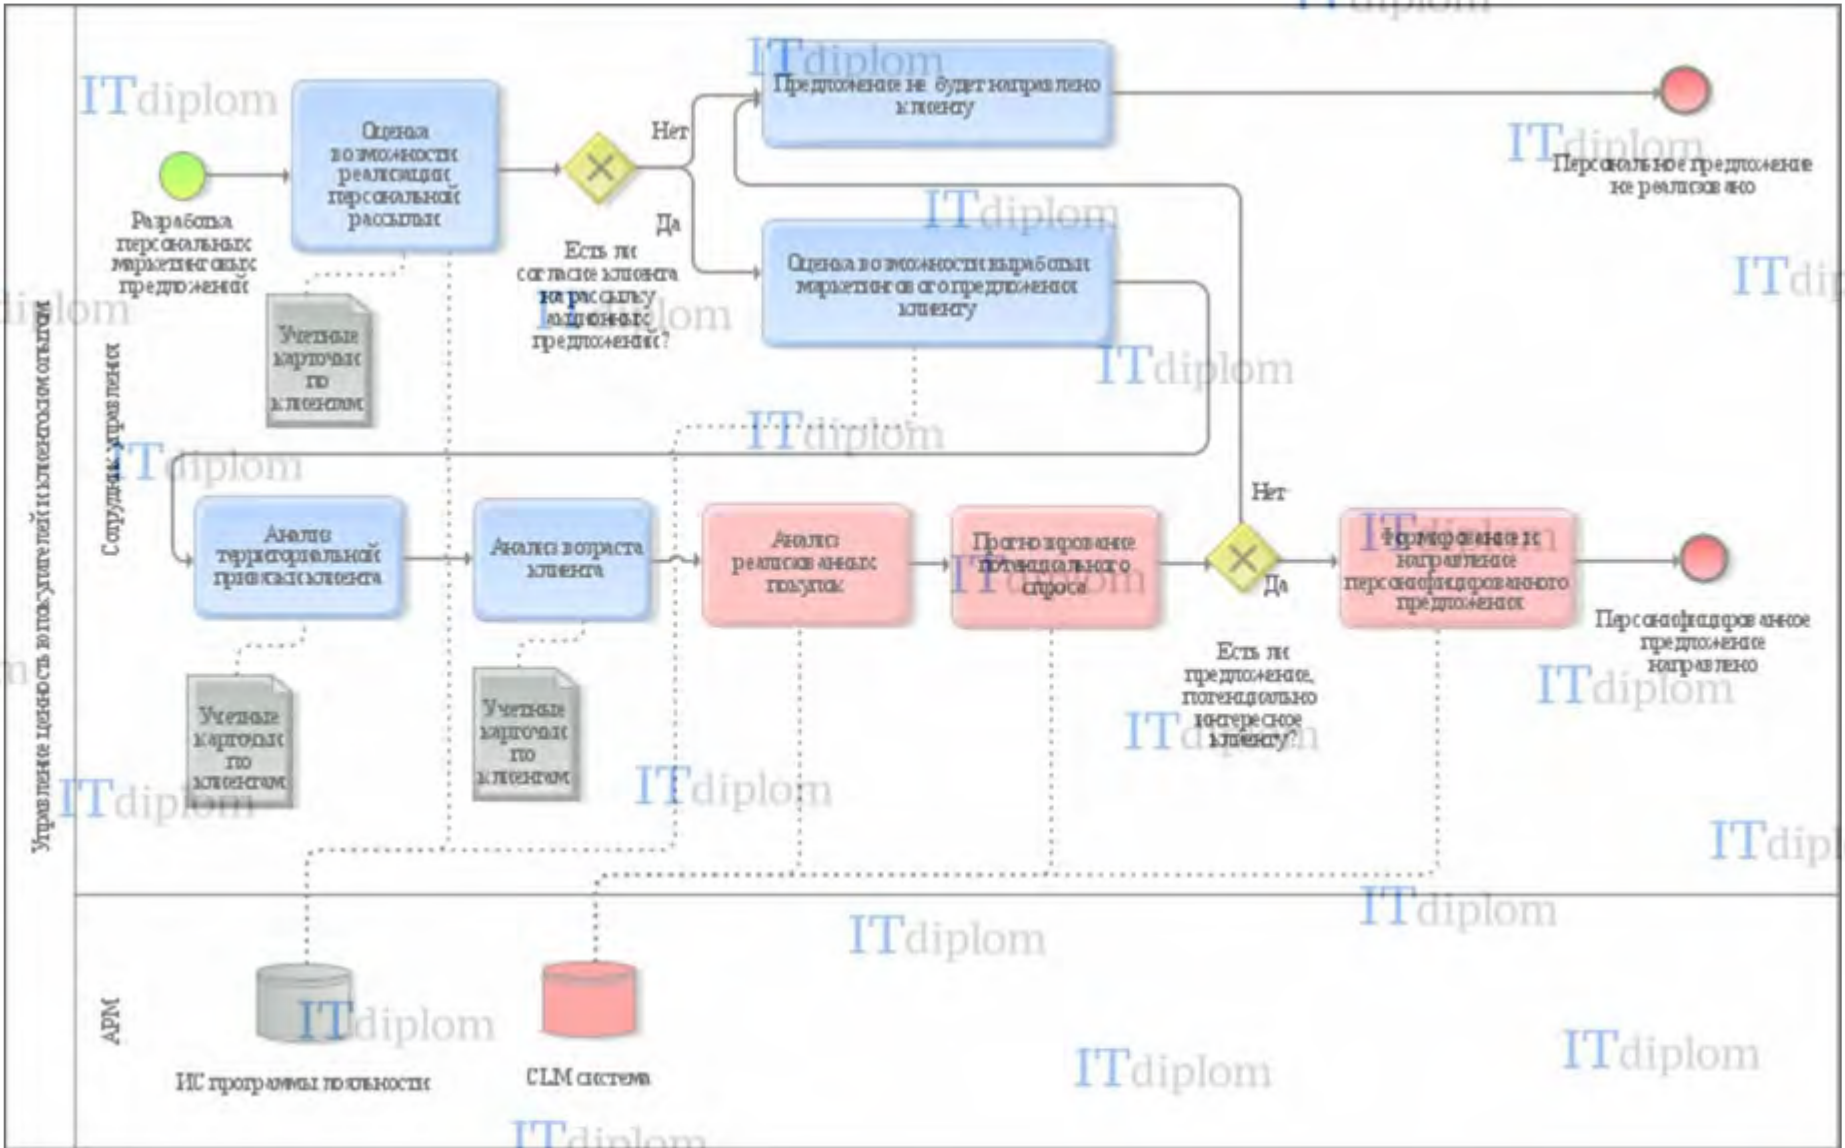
Управление ценностью покупателей и клиентскими активами

Сотрудник управления

Разработка персональных маркетинговых предложений

Оценка возможности реализации персональной рассылки

Учетные карточки по клиентам

Есть ли согласие клиента на рассылку маркетинговых предложений?

Нет

Да

Предложение не будет направлено клиенту

Персональное предложение не реализовано

Оценка возможности выработки маркетингового предложения клиенту

Анализ территориальной привязки клиента

Учетные карточки по клиентам

Анализ возраста клиента

Учетные карточки по клиентам

Анализ реализованных покупок

Прогнозирование потенциального спроса

Нет

Да

Есть ли предложение, потенциально интересное клиенту?

Формирование и направление персонифицированного предложения

Персонифицированное предложение направлено

АРМ

ИС программы лояльности

CLM система

ITdiplom ITdiplom ITdiplom ITdiplom ITdiplom ITdiplom ITdiplom ITdiplom ITdiplom ITdiplom ITdiplom ITdiplom ITdiplom ITdiplom ITdiplom ITdiplom ITdiplom ITdiplom